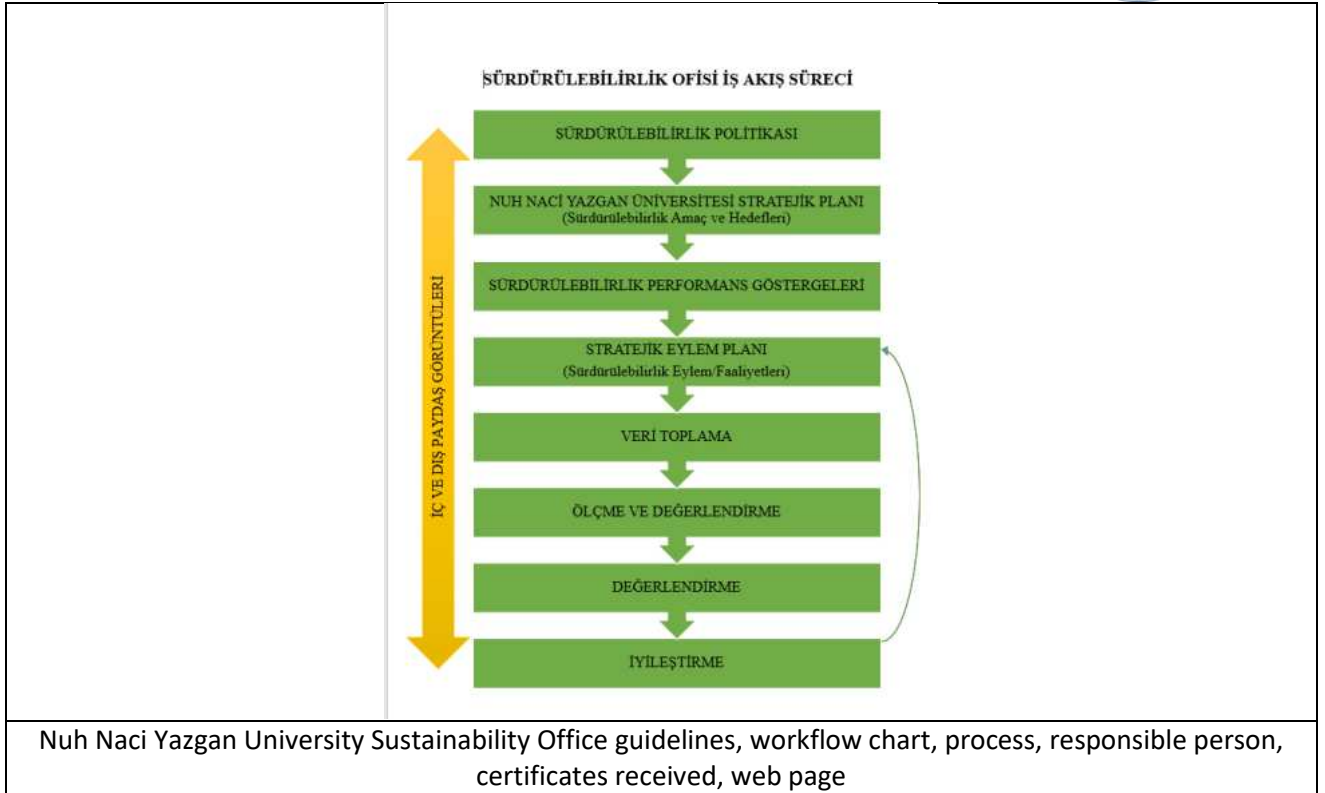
ŞÜRDÜRÜLEBİLİRLİK OFİSİ İŞ AKIŞ SÜRECİ

SÜRDÜRÜLEBİLİRLİK POLİTİKASI

NUH NACİ YAZGAN ÜNİVERSİTESİ STRATEJİK PLANI
(Sürdürülebilirlik Amaç ve Hedefleri)

SÜRDÜRÜLEBİLİRLİK PERFORMANS GÖSTERGELERİ

STRATEJİK EYLEM PLANI
(Sürdürülebilirlik Eylem/Faaliyetleri)

VERİ TOPLAMA

ÖLÇME VE DEĞERLENDİRME

DEĞERLENDİRME

İYİLEŞTİRME

İÇ VE DIŞ PAYDAŞ GÖRÜNTÜLERİ

Nuh Naci Yazgan University Sustainability Office guidelines, workflow chart, process, responsible person, certificates received, web page